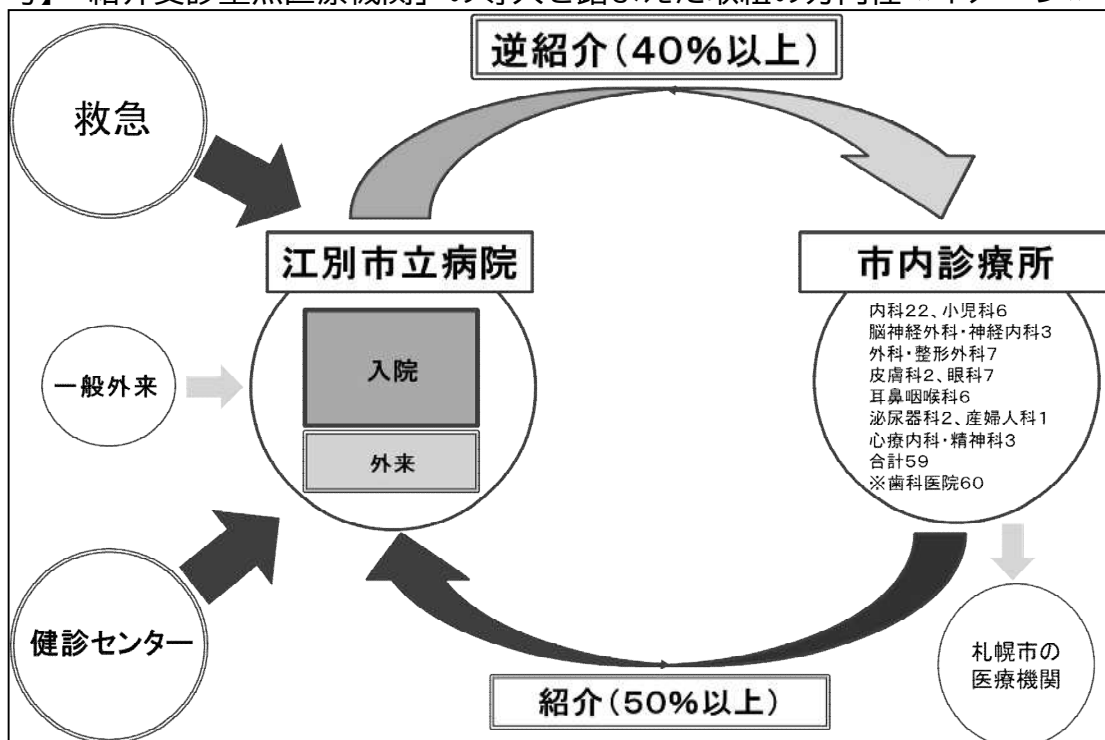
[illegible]「紹介受診重点医療機関」の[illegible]を踏まえた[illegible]の方向性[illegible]

逆紹介(40%以上)

救急

江別市立病院

入院

外来

一般外来

健診センター

市内診療所

内科22、小児科6
脳神経外科・神経内科3
外科・整形外科7
皮膚科2、眼科7
耳鼻咽喉科6
泌尿器科2、産婦人科1
心療内科・精神科3
合計59
※歯科医院60

札幌市の医療機関

紹介(50%以上)